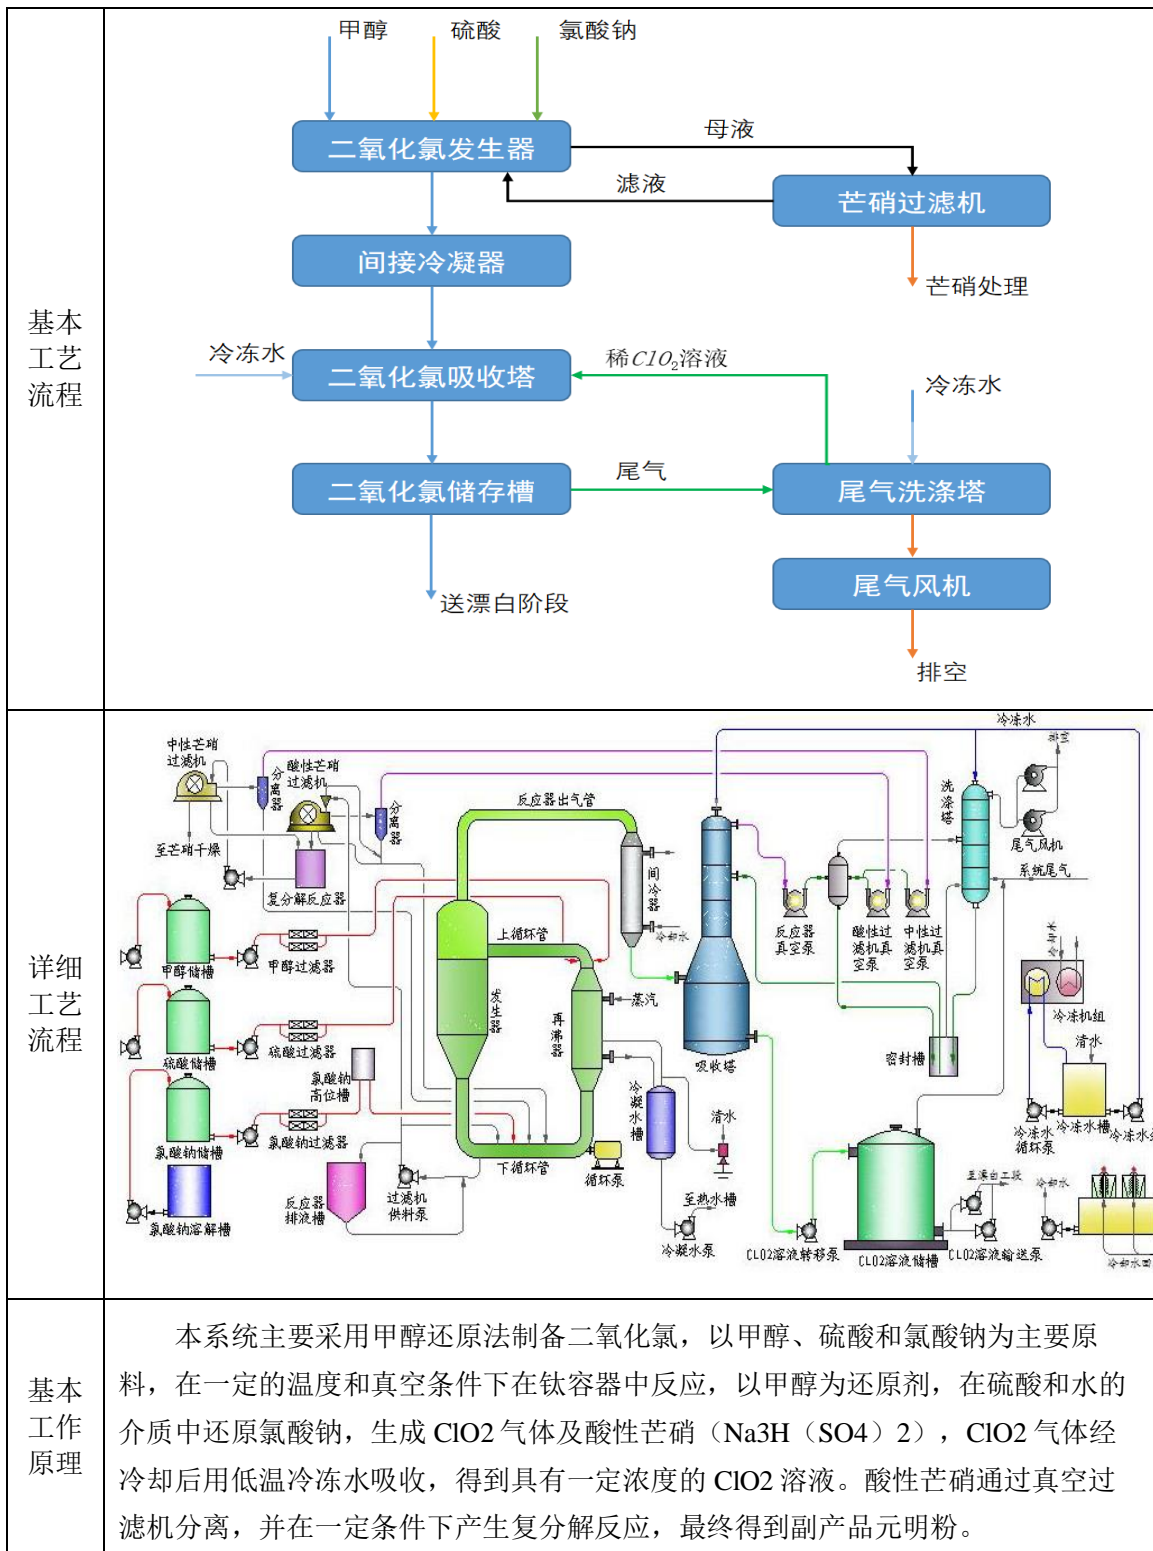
| 基本工艺流程 | 甲醇 硫酸 氯酸钠 二氧化氯发生器 母液 滤液 芒硝过滤机 芒硝处理 间接冷凝器 冷冻水 二氧化氯吸收塔 稀$ClO_2$溶液 冷冻水 尾气 二氧化氯储存槽 尾气洗涤塔 尾气风机 送漂白阶段 排空 |
|---|---|
| 详细工艺流程 | 冷冻水 排空 中性芒硝过滤机 分离器 酸性芒硝过滤机 分离器 反应器出气管 洗涤塔 尾气风机 至芒硝干燥 复分解反应器 间冷器 系统尾气 冷却水 上循环管 反应器真空泵 酸性过滤机真空泵 中性过滤机真空泵 甲醇储槽 甲醇过滤器 发生器 再沸器 蒸汽 冷冻机组 硫酸储槽 硫酸过滤器 吸收塔 密封槽 清水 氯酸钠高位槽 冷凝水槽 清水 冷冻水循环泵 冷冻水槽 冷冻水 氯酸钠储槽 氯酸钠过滤器 下循环管 循环泵 至热水槽 至漂白工段 冷却水 氯酸钠溶解槽 反应器排液槽 过滤机供料泵 冷凝水泵 CLO2溶液转移泵 CLO2溶液储槽 CLO2溶液输送泵 冷却水回 |
| 基本工作原理 | 本系统主要采用甲醇还原法制备二氧化氯，以甲醇、硫酸和氯酸钠为主要原料，在一定的温度和真空条件下在钛容器中反应，以甲醇为还原剂，在硫酸和水的介质中还原氯酸钠，生成 ClO2 气体及酸性芒硝（Na3H（SO4）2），ClO2 气体经冷却后用低温冷冻水吸收，得到具有一定浓度的 ClO2 溶液。酸性芒硝通过真空过滤机分离，并在一定条件下产生复分解反应，最终得到副产品元明粉。 |